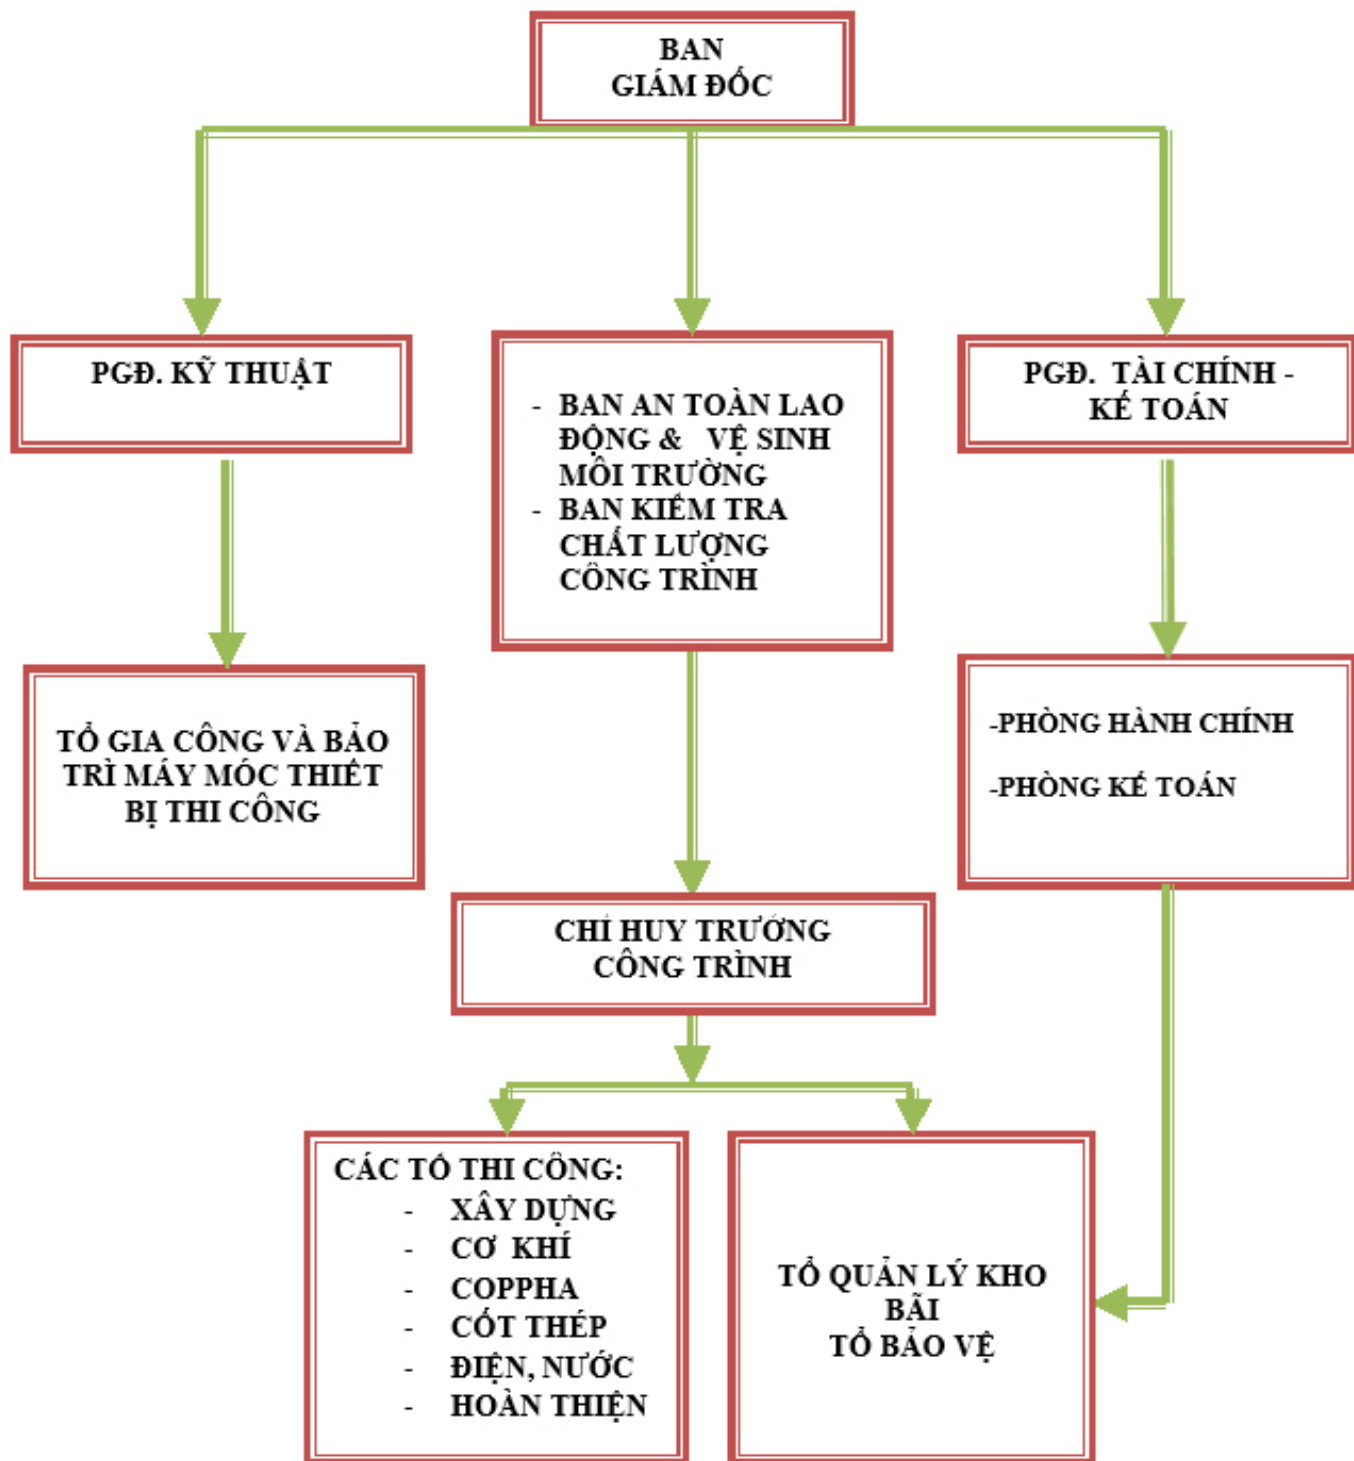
BAN
GIÁM ĐỐC

PGĐ. KỸ THUẬT

- BAN AN TOÀN LAO ĐỘNG & VỆ SINH MÔI TRƯỜNG
- BAN KIỂM TRA CHẤT LƯỢNG CÔNG TRÌNH

PGĐ. TÀI CHÍNH - KẾ TOÁN

TỔ GIA CÔNG VÀ BẢO TRÌ MÁY MÓC THIẾT BỊ THI CÔNG

-PHÒNG HÀNH CHÍNH

-PHÒNG KẾ TOÁN

CHỈ HUY TRƯỞNG CÔNG TRÌNH

CÁC TỔ THI CÔNG:
- XÂY DỰNG
- CƠ KHÍ
- COPPHA
- CỐT THÉP
- ĐIỆN, NƯỚC
- HOÀN THIỆN

TỔ QUẢN LÝ KHO BÃI
TỔ BẢO VỆ